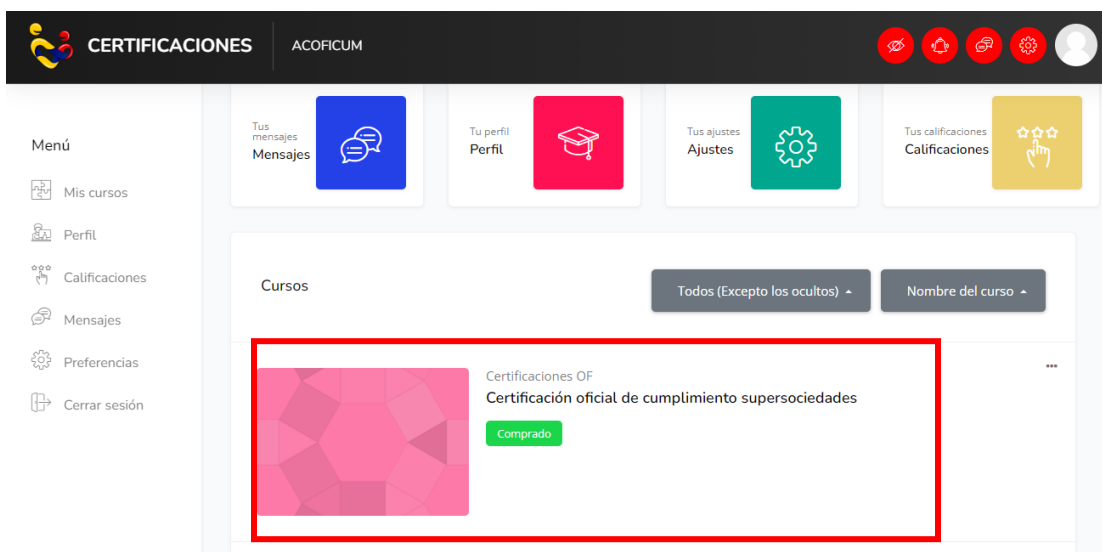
CERTIFICACIONES ACOFICUM

Tus mensajes
Mensajes

Tu perfil
Perfil

Tus ajustes
Ajustes

Tus calificaciones
Calificaciones

Menú

Mis cursos

Perfil

Calificaciones

Mensajes

Preferencias

Cerrar sesión

Cursos

Todos (Excepto los ocultos)

Nombre del curso

Certificaciones OF
Certificación oficial de cumplimiento supersociedades
Comprado

...